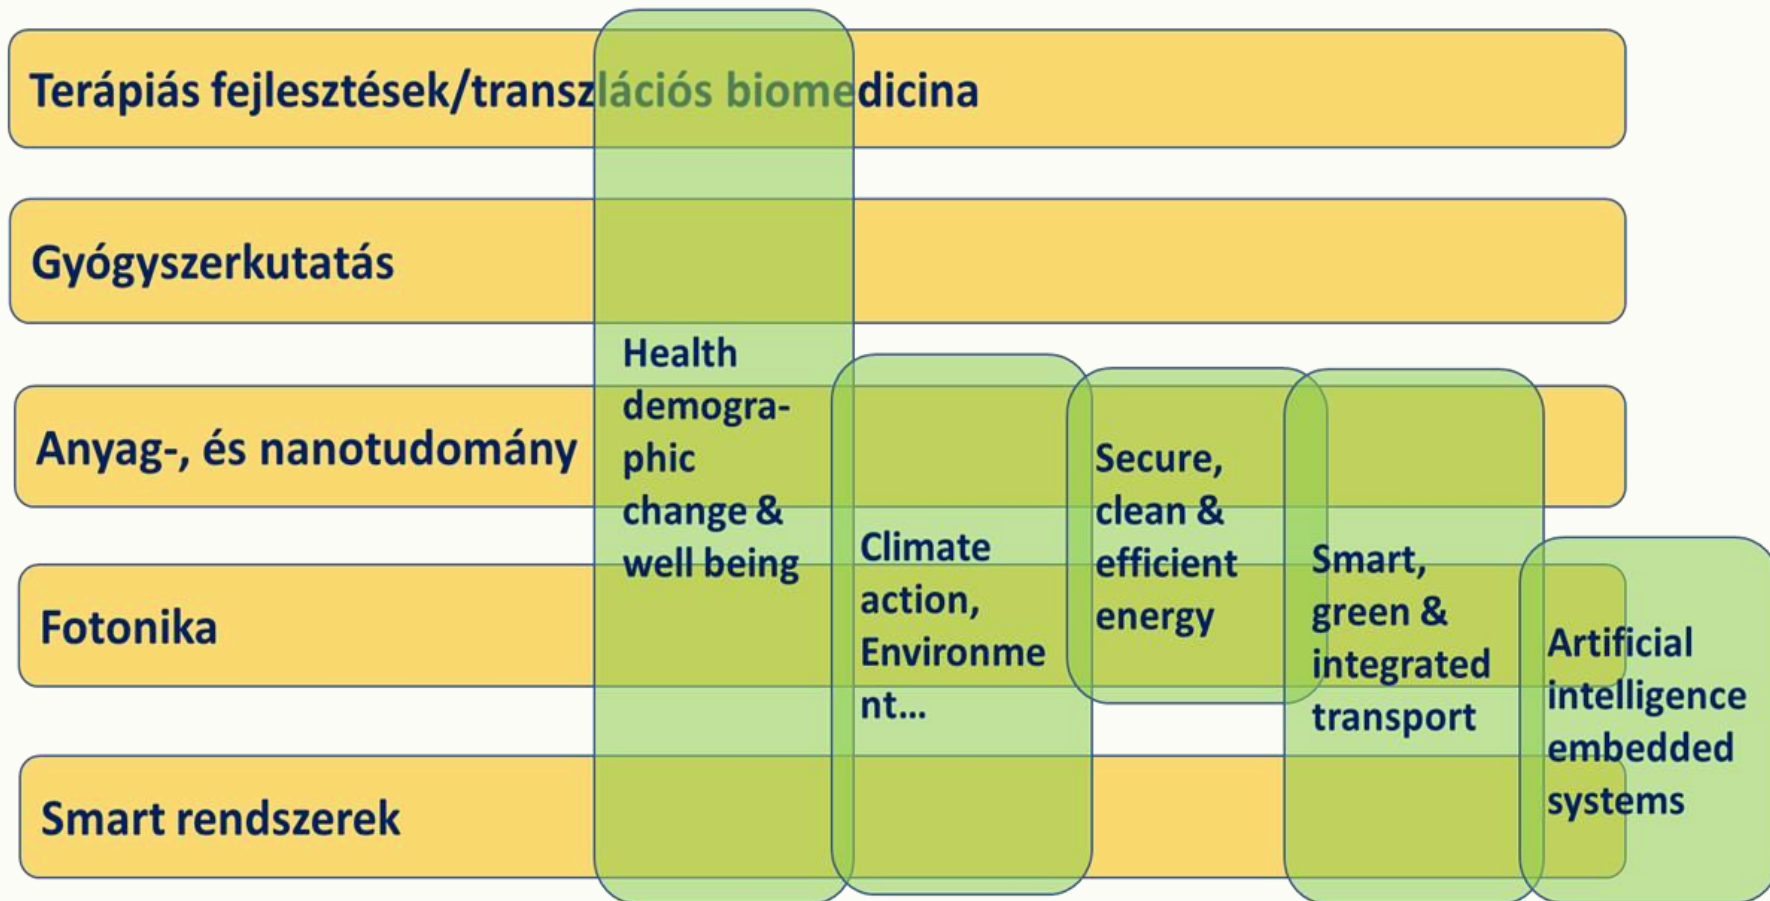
Terápiás fejlesztések/transzlációs biomedicina

Gyógyszerkutatás

Anyag-, és nanotudomány

Fotonika

Smart rendszerek

Health demographic change & well being

Climate action, Environment...

Secure, clean & efficient energy

Smart, green & integrated transport

Artificial intelligence embedded systems